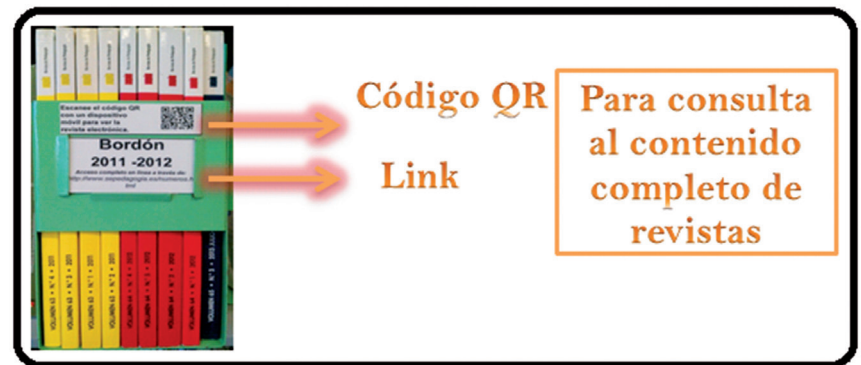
Escanee el código QR con un dispositivo móvil para ver la revista electrónica.

Bordón
2011 -2012

Acceso completo en línea a través de: http://www.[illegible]

Código QR

Link

Para consulta al contenido completo de revistas